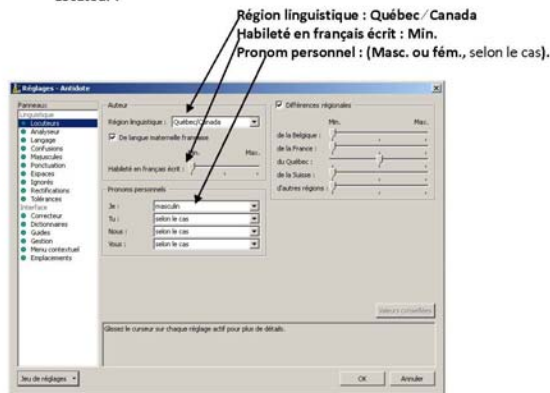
Région linguistique : Québec/Canada
Habileté en français écrit : Min.
Pronom personnel : (Masc. ou fém., selon le cas).

Réglages - Antidote

Panneaux
Linguistique
Locuteurs
Analyseur
Langage
Confusions
Majuscules
Ponctuation
Espaces
Ignorés
Rectifications
Tolérances
Interface
Correcteur
Dictionnaires
Guides
Gestion
Menu contextuel
Emplacements

Auteur
Région linguistique : Québec/Canada
De langue maternelle française
Min. Max.
Habileté en français écrit :

Pronoms personnels
Je : masculin
Tu : selon le cas
Nous : selon le cas
Vous : selon le cas

Différences régionales
Min. Max.
de la Belgique :
de la France :
du Québec :
de la Suisse :
d'autres régions :

Valeurs conseillées

Glissez le curseur sur chaque réglage actif pour plus de détails.

Jeu de réglages

OK
Annuler